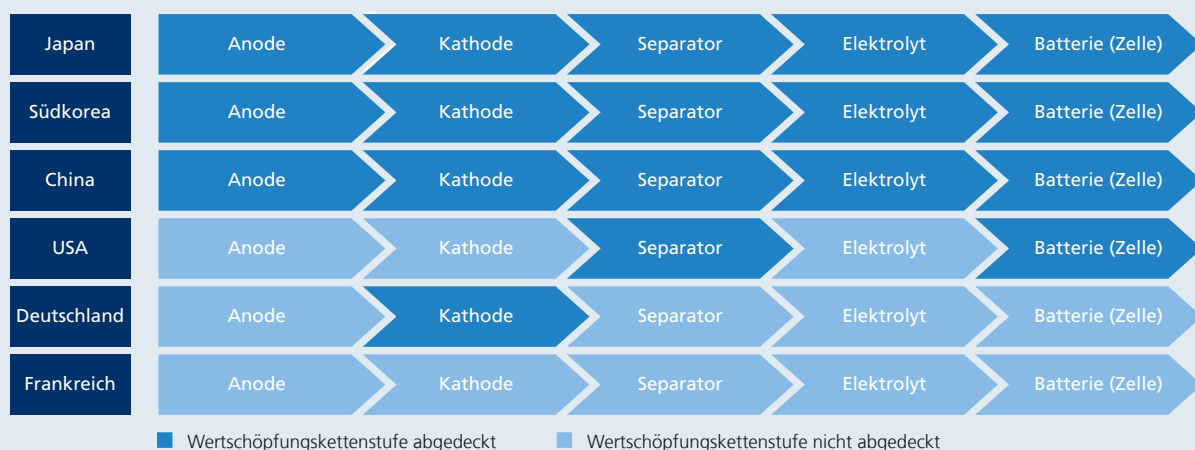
| | | | | | |
|---|---|---|---|---|---|
| Japan | Anode | Kathode | Separator | Elektrolyt | Batterie (Zelle) |
| Südkorea | Anode | Kathode | Separator | Elektrolyt | Batterie (Zelle) |
| China | Anode | Kathode | Separator | Elektrolyt | Batterie (Zelle) |
| USA | Anode | Kathode | Separator | Elektrolyt | Batterie (Zelle) |
| Deutschland | Anode | Kathode | Separator | Elektrolyt | Batterie (Zelle) |
| Frankreich | Anode | Kathode | Separator | Elektrolyt | Batterie (Zelle) |

Wertschöpfungskettenstufe abgedeckt
Wertschöpfungskettenstufe nicht abgedeckt